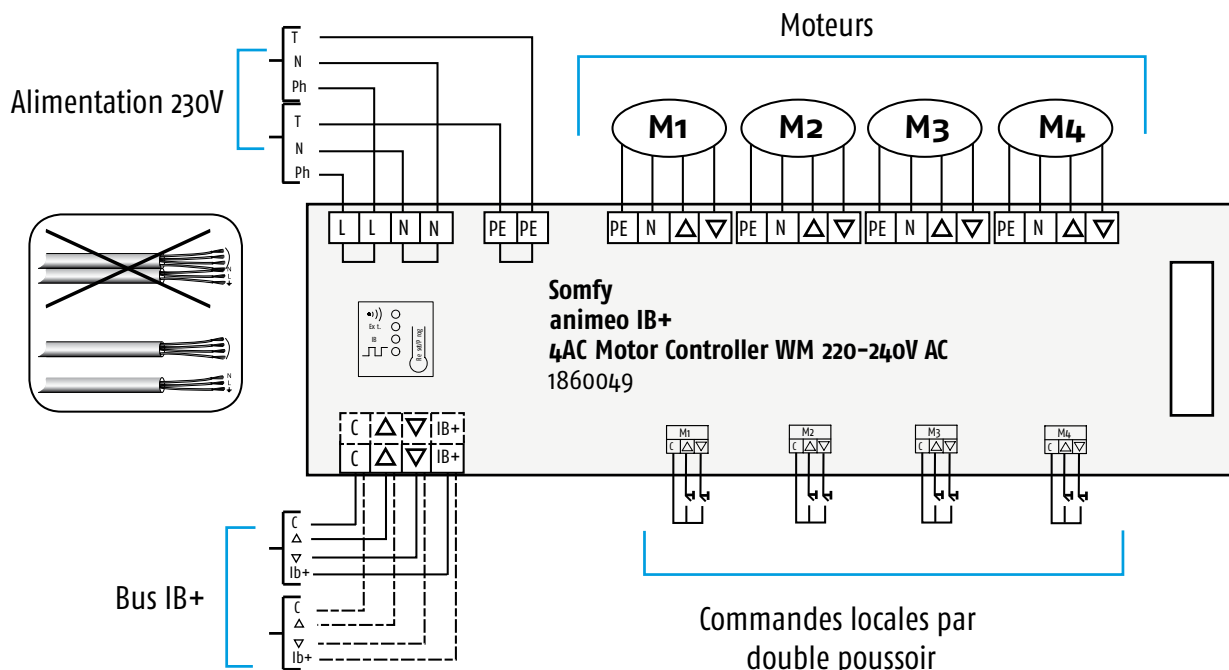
Moteurs

Alimentation 230V

T
N
Ph
T
N
Ph

L | L | N | N | PE | PE | PE | N | △ | ▽ | PE | N | △ | ▽ | PE | N | △ | ▽ | PE | N | △ | ▽

M1
M2
M3
M4

N
L

N
L

Ext.
IB

Somfy
animeo IB+
4AC Motor Controller WM 220-240V AC
1860049

C | △ | ▽ | IB+
C | △ | ▽ | IB+

M1
C △ ▽
M2
C △ ▽
M3
C △ ▽
M4
C △ ▽

C
△
▽
Ib+
C
△
▽
Ib+

Bus IB+

Commandes locales par double poussoir